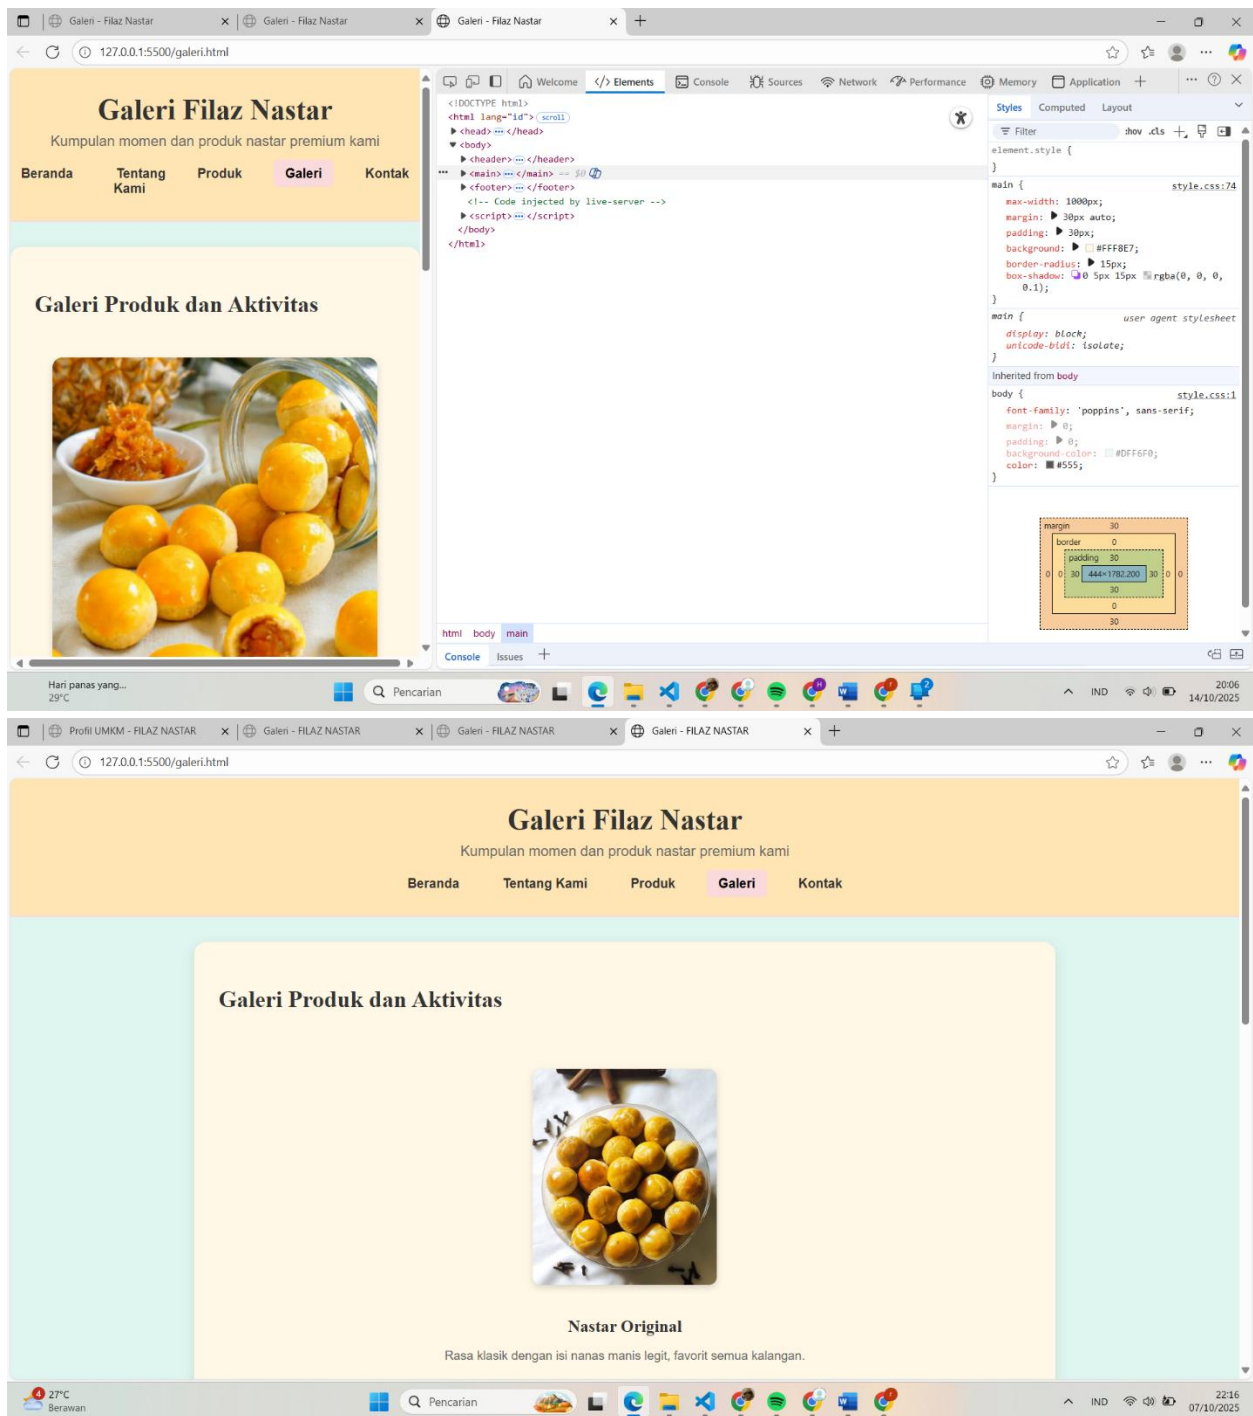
Galeri - Filaz Nastar | Galeri - Filaz Nastar | Galeri - Filaz Nastar

127.0.0.1:5500/galeri.html

Galeri Filaz Nastar

Kumpulan momen dan produk nastar premium kami

Beranda Tentang Kami Produk Galeri Kontak

Galeri Produk dan Aktivitas

Welcome Elements Console Sources Network Performance Memory Application

<!DOCTYPE html>
<html lang="id"> scroll
▶ <head> ··· </head>
▼ <body>
▶ <header> ··· </header>
▶ <main> ··· </main> == $0
▶ <footer> ··· </footer>
<!-- Code injected by live-server -->
▶ <script> ··· </script>
</body>
</html>

html body main

Console Issues

Styles Computed Layout

Filter :hov .cls

element.style {
}
main { style.css:74
max-width: 1000px;
margin: 30px auto;
padding: 30px;
background: #FFF8E7;
border-radius: 15px;
box-shadow: 0 5px 15px rgba(0, 0, 0, 0.1);
}
main { user agent stylesheet
display: block;
unicode-bidi: isolate;
}
Inherited from body
body { style.css:1
font-family: 'poppins', sans-serif;
margin: 0;
padding: 0;
background-color: #DFF6F0;
color: #555;
}

margin 30
border 0
padding 30
0 0 30 444×1782.200 30 0 0
30
0
30

Hari panas yang... 29°C
Pencarian
IND 20:06 14/10/2025

Profil UMKM - FILAZ NASTAR | Galeri - FILAZ NASTAR | Galeri - FILAZ NASTAR | Galeri - FILAZ NASTAR

127.0.0.1:5500/galeri.html

Galeri Filaz Nastar

Kumpulan momen dan produk nastar premium kami

Beranda Tentang Kami Produk Galeri Kontak

Galeri Produk dan Aktivitas

Nastar Original

Rasa klasik dengan isi nanas manis legit, favorit semua kalangan.

27°C Berawan
Pencarian
IND 22:16 07/10/2025